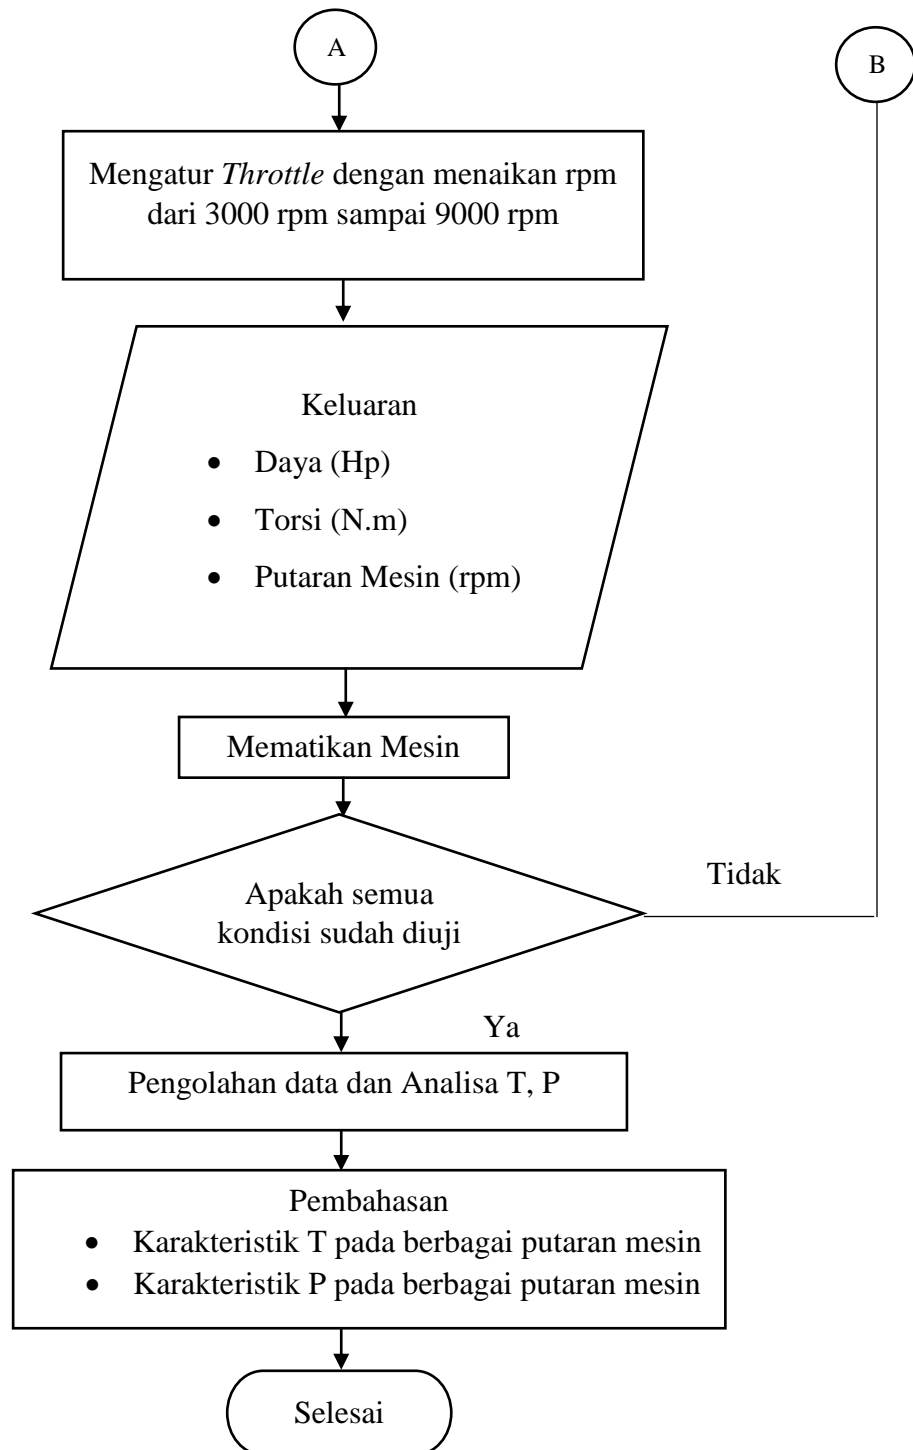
A

B

Mengatur Throttle dengan menaikan rpm dari 3000 rpm sampai 9000 rpm

Keluaran
- Daya (Hp)
- Torsi (N.m)
- Putaran Mesin (rpm)

Mematikan Mesin

Apakah semua kondisi sudah diuji

Tidak

Ya

Pengolahan data dan Analisa T, P

Pembahasan
- Karakteristik T pada berbagai putaran mesin
- Karakteristik P pada berbagai putaran mesin

Selesai